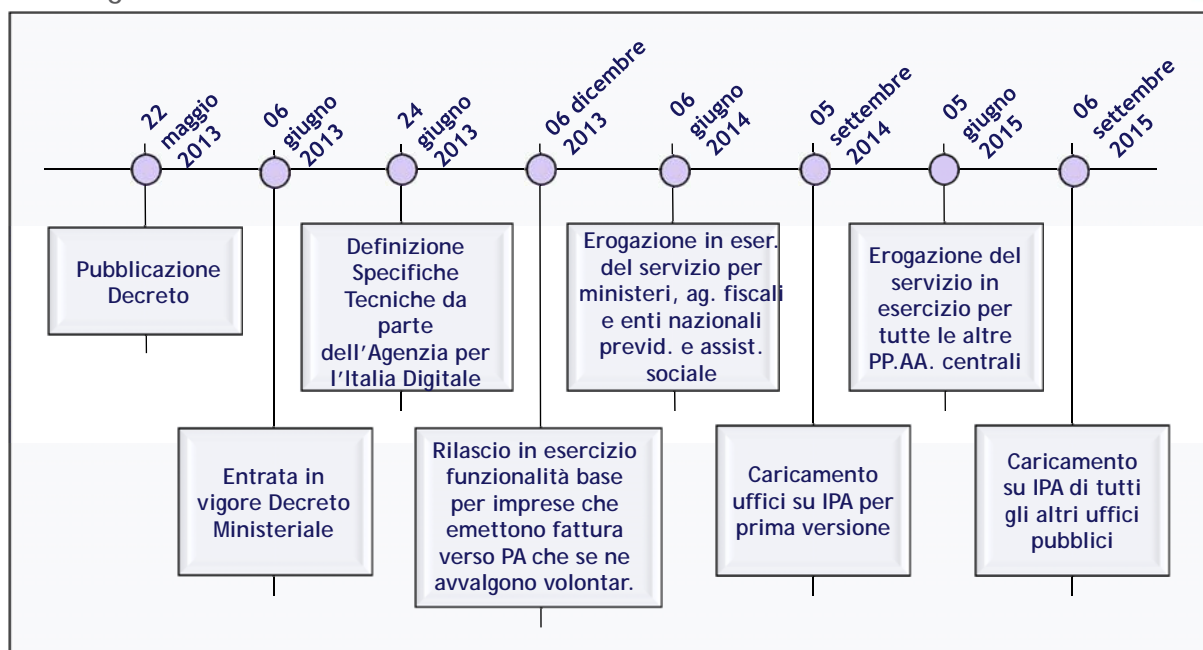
22 maggio 2013

06 giugno 2013

24 giugno 2013

06 dicembre 2013

06 giugno 2014

05 settembre 2014

05 giugno 2015

06 settembre 2015

Pubblicazione Decreto

Entrata in vigore Decreto Ministeriale

Definizione Specifiche Tecniche da parte dell'Agenzia per l'Italia Digitale

Rilascio in esercizio funzionalità base per imprese che emettono fattura verso PA che se ne avvalgono volontar.

Erogazione in eser. del servizio per ministeri, ag. fiscali e enti nazionali previd. e assist. sociale

Caricamento uffici su IPA per prima versione

Erogazione del servizio in esercizio per tutte le altre PP.AA. centrali

Caricamento su IPA di tutti gli altri uffici pubblici